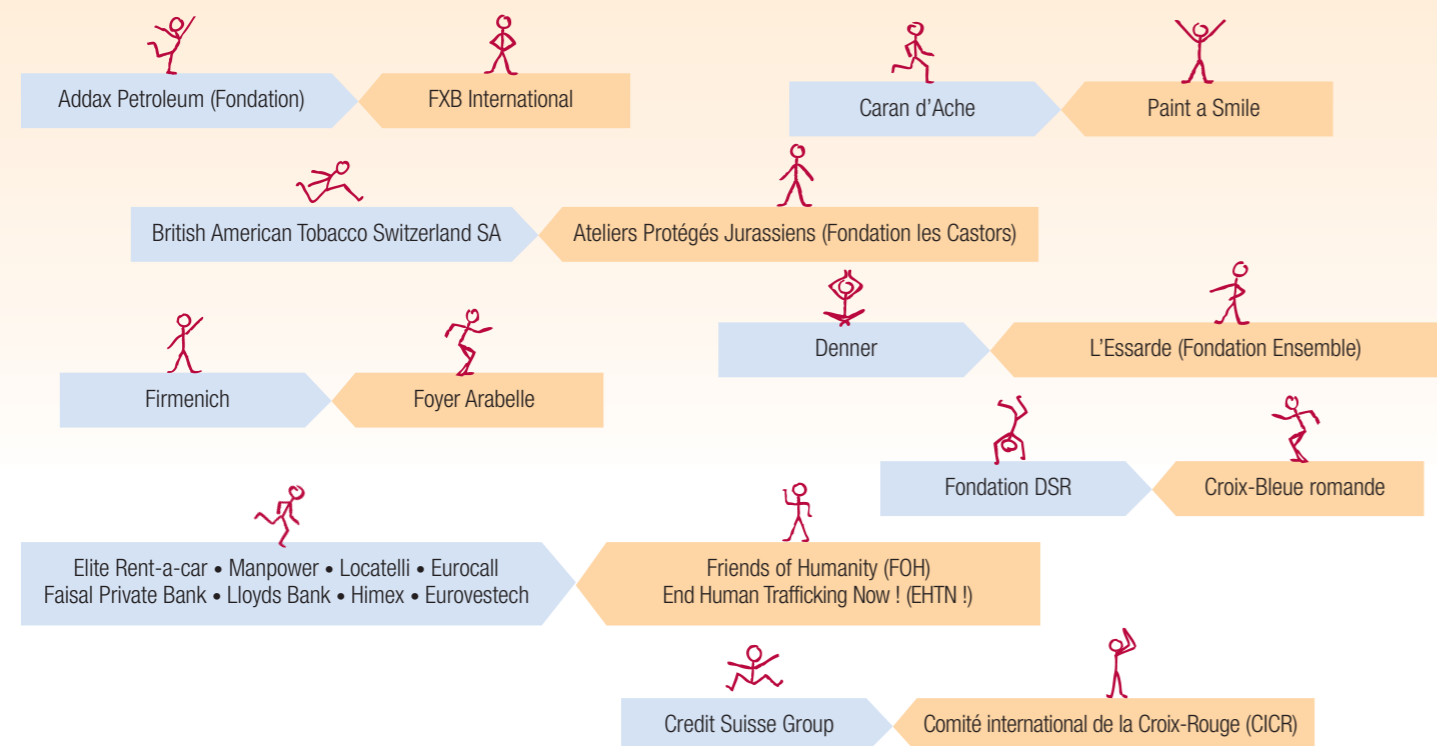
Addax Petroleum (Fondation)

FXB International

Caran d'Ache

Paint a Smile

British American Tobacco Switzerland SA

Ateliers Protégés Jurassiens (Fondation les Castors)

Denner

L'Essarde (Fondation Ensemble)

Firmenich

Foyer Arabelle

Fondation DSR

Croix-Bleue romande

Elite Rent-a-car • Manpower • Locatelli • Eurocall
Faisal Private Bank • Lloyds Bank • Himex • Eurovestech

Friends of Humanity (FOH)
End Human Trafficking Now ! (EHTN !)

Credit Suisse Group

Comité international de la Croix-Rouge (CICR)